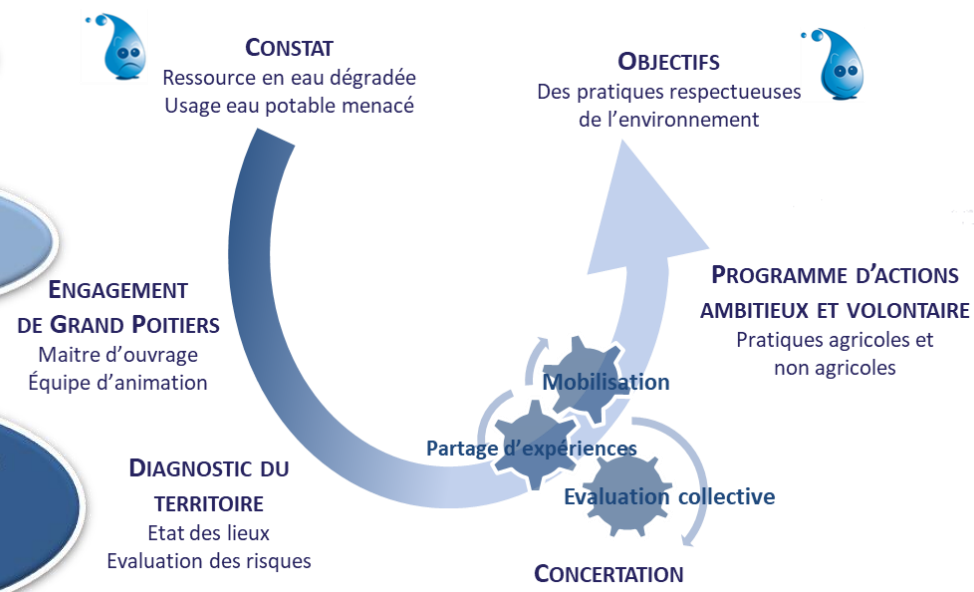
CONSTAT
Ressource en eau dégradée
Usage eau potable menacé

OBJECTIFS
Des pratiques respectueuses de l'environnement

ENGAGEMENT DE GRAND POITIERS
Maitre d'ouvrage
Équipe d'animation

PROGRAMME D'ACTIONS AMBITIEUX ET VOLONTAIRE
Pratiques agricoles et non agricoles

Mobilisation

Partage d'expériences

Evaluation collective

DIAGNOSTIC DU TERRITOIRE
Etat des lieux
Evaluation des risques

CONCERTATION